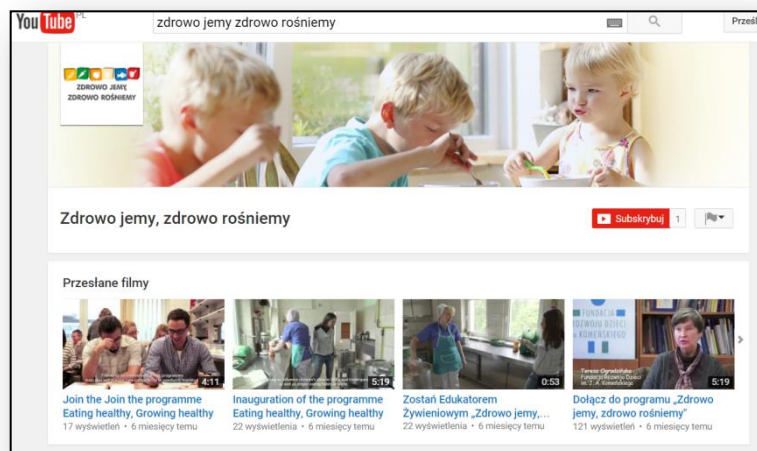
YouTube PL

zdrowo jemy zdrowo rośniemy

Prześl

ZDROWO JEMY, ZDROWO ROŚNIEMY

Zdrowo jemy, zdrowo rośniemy

Subskrybuj 1

Przesłane filmy

4:11
Join the Join the programme Eating healthy, Growing healthy
17 wyświetleń • 6 miesięcy temu

5:19
Inauguration of the programme Eating healthy, Growing healthy
22 wyświetlenia • 6 miesięcy temu

0:53
Zostań Edukatorem Żywieniowym „Zdrowo jemy,...
22 wyświetlenia • 6 miesięcy temu

FUNDACJA ROZWOJU DZIECI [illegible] KOMEŃSKIEGO
5:19
Dołącz do programu „Zdrowo jemy, zdrowo rośniemy"
121 wyświetleń • 6 miesięcy temu